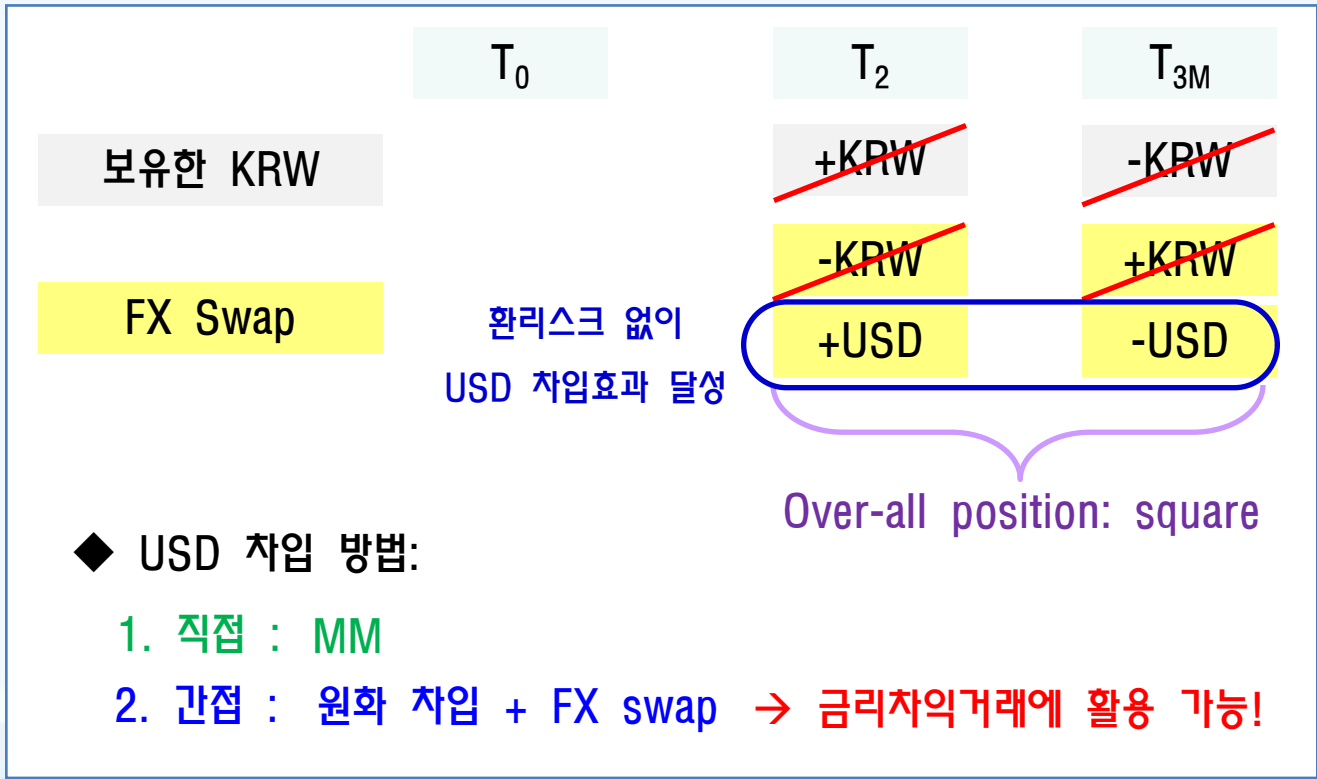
| | $T_0$ | | $T_2$ | $T_{3M}$ |
|---|---|---|---|---|
| 보유한 KRW | | | +KRW | -KRW |
| FX Swap | | | -KRW | +KRW |
| | | 환리스크 없이 USD 차입효과 달성 | +USD | -USD |

Over-all position: square

◆ USD 차입 방법:

1. 직접 : MM

2. 간접 : 원화 차입 + FX swap → 금리차익거래에 활용 가능!